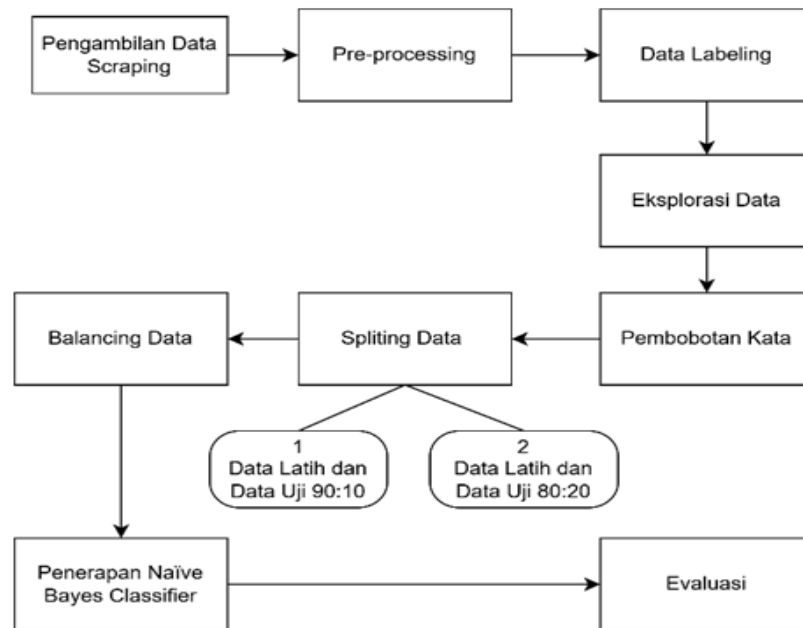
Pengambilan Data Scraping

Pre-processing

Data Labeling

Eksplorasi Data

Balancing Data

Spliting Data

Pembobotan Kata

1
Data Latih dan Data Uji 90:10

2
Data Latih dan Data Uji 80:20

Penerapan Naïve Bayes Classifier

Evaluasi